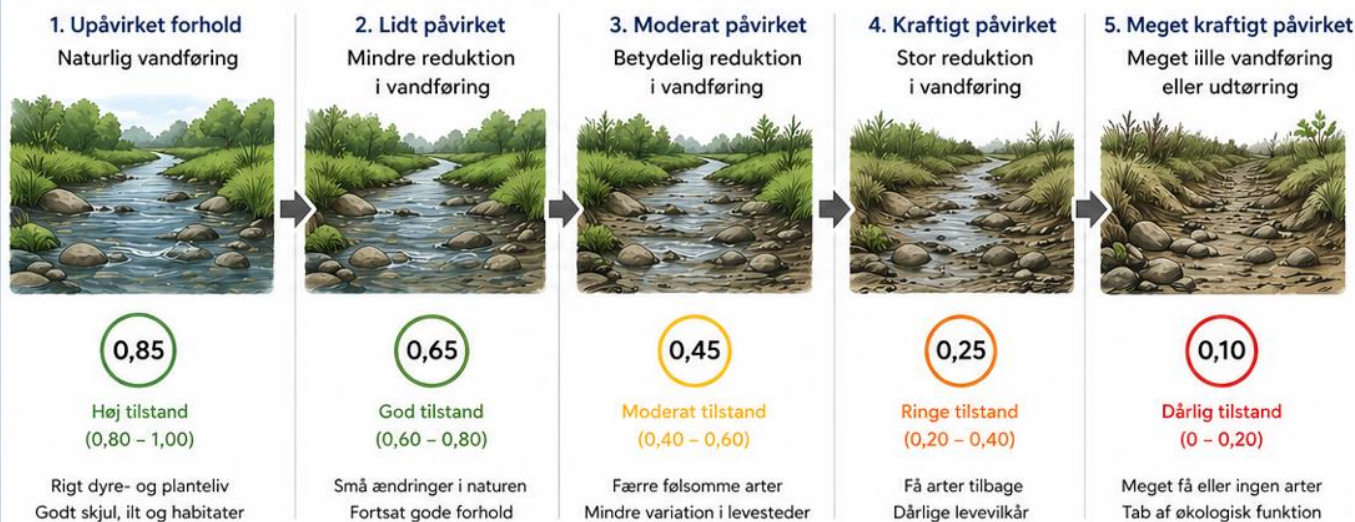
1. Upåvirket forhold
Naturlig vandføring

0,85

Høj tilstand
(0,80 – 1,00)

Rigt dyre- og planteliv
Godt skjul, ilt og habitater

2. Lidt påvirket
Mindre reduktion i vandføring

0,65

God tilstand
(0,60 – 0,80)

Små ændringer i naturen
Fortsat gode forhold

3. Moderat påvirket
Betydelig reduktion i vandføring

0,45

Moderat tilstand
(0,40 – 0,60)

Færre følsomme arter
Mindre variation i levesteder

4. Kraftigt påvirket
Stor reduktion i vandføring

0,25

Ringe tilstand
(0,20 – 0,40)

Få arter tilbage
Dårlige levevilkår

5. Meget kraftigt påvirket
Meget ilIle vandføring eller udtørring

0,10

Dårlig tilstand
(0 – 0,20)

Meget få eller ingen arter
Tab af økologisk funktion